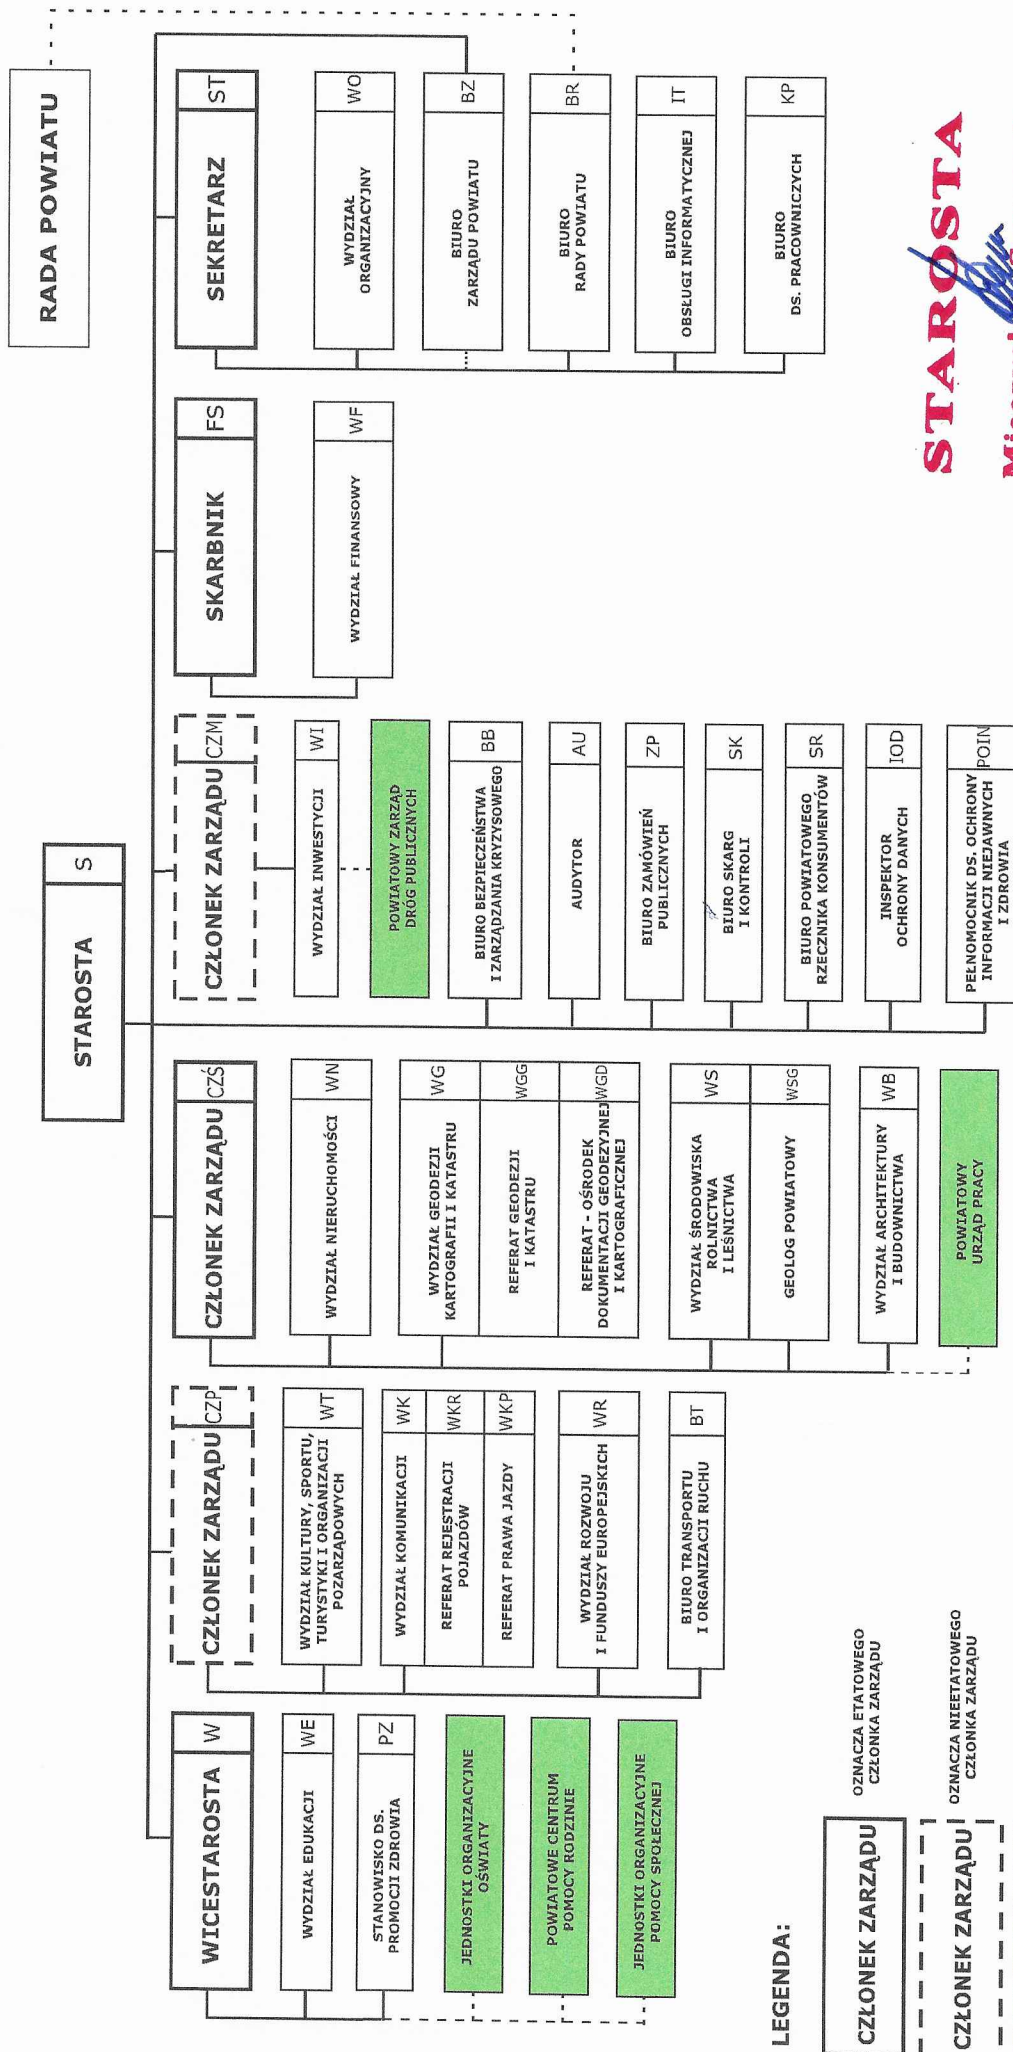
RADA POWIATU

STAROSTA S

SEKRETARZ ST

WYDZIAŁ ORGANIZACYJNY WO

BIURO ZARZĄDU POWIATU BZ

BIURO RADY POWIATU BR

BIURO OBSŁUGI INFORMATYCZNEJ IT

BIURO DS. PRACOWNICZYCH KP

SKARBNIK FS

WYDZIAŁ FINANSOWY WF

CZŁONEK ZARZĄDU CZM

WYDZIAŁ INWESTYCJI WI

POWIATOWY ZARZĄD DRÓG PUBLICZNYCH

BIURO BEZPIECZEŃSTWA I ZARZĄDZANIA KRYZYSOWEGO BB

AUDYTOR AU

BIURO ZAMÓWIEŃ PUBLICZNYCH ZP

BIURO SKARG I KONTROLI SK

BIURO POWIATOWEGO RZECZNIKA KONSUMENTÓW SR

INSPEKTOR OCHRONY DANYCH IOD

PEŁNOMOCNIK DS. OCHRONY INFORMACJI NIEJAWNYCH I ZDROWIA POIN

CZŁONEK ZARZĄDU CZŚ

WYDZIAŁ NIERUCHOMOŚCI WN

WYDZIAŁ GEODEZJI KARTOGRAFII I KATASTRU WG

REFERAT GEODEZJI I KATASTRU WGG

REFERAT - OŚRODEK DOKUMENTACJI GEODEZYJNEJ I KARTOGRAFICZNEJ WGD

WYDZIAŁ ŚRODOWISKA ROLNICTWA I LEŚNICTWA WS

GEOLOG POWIATOWY WSG

WYDZIAŁ ARCHITEKTURY I BUDOWNICTWA WB

POWIATOWY URZĄD PRACY

CZŁONEK ZARZĄDU CZP

WYDZIAŁ KULTURY, SPORTU, TURYSTYKI I ORGANIZACJI POZARZĄDOWYCH WT

WYDZIAŁ KOMUNIKACJI WK

REFERAT REJESTRACJI POJAZDÓW WKR

REFERAT PRAWA JAZDY WKP

WYDZIAŁ ROZWOJU I FUNDUSZY EUROPEJSKICH WR

BIURO TRANSPORTU I ORGANIZACJI RUCHU BT

WICESTAROSTA W

WYDZIAŁ EDUKACJI WE

STANOWISKO DS. PROMOCJI ZDROWIA PZ

JEDNOSTKI ORGANIZACYJNE OŚWIATY

POWIATOWE CENTRUM POMOCY RODZINIE

JEDNOSTKI ORGANIZACYJNE POMOCY SPOŁECZNEJ

LEGENDA:

CZŁONEK ZARZĄDU OZNACZA ETATOWEGO CZŁONKA ZARZĄDU

CZŁONEK ZARZĄDU OZNACZA NIEETATOWEGO CZŁONKA ZARZĄDU

STAROSTA
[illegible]